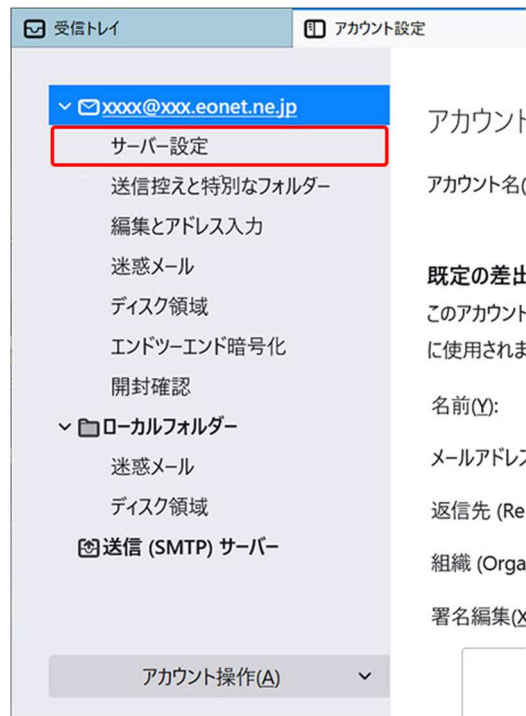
受信トレイ
アカウント設定

xxxx@xxx.eonet.ne.jp
サーバー設定
送信控えと特別なフォルダー
編集とアドレス入力
迷惑メール
ディスク領域
エンドツーエンド暗号化
開封確認
ローカルフォルダー
迷惑メール
ディスク領域
送信 (SMTP) サーバー

アカウント操作(A)

アカウント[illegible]
アカウント名([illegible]
既定の差出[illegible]
このアカウント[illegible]
に使用されま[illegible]
名前(Y):
メールアドレ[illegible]
返信先 (Re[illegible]
組織 (Orga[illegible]
署名編集(X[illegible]